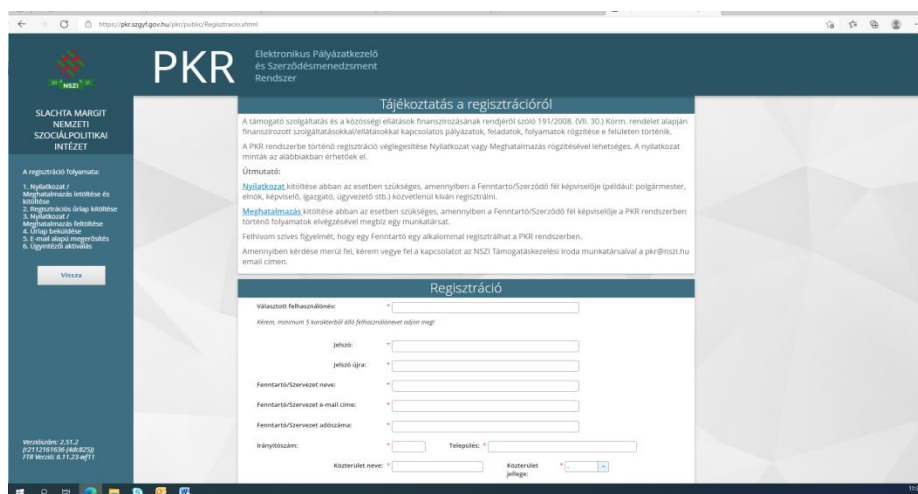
https://pkr.szgyf.gov.hu/pkr/public/Regisztracio.xhtml

NSZI

PKR

Elektronikus Pályázatkezelő és Szerződésmenedzsment Rendszer

SLACHTA MARGIT NEMZETI SZOCIÁLPOLITIKAI INTÉZET

A regisztráció folyamata:

1. Nyilatkozat / Meghatalmazás letöltése és kitöltése
2. Regisztrációs űrlap kitöltése
3. Nyilatkozat / Meghatalmazás feltöltése
4. Űrlap beküldése
5. E-mail alapú megerősítés
6. Ügyintézői aktiválás

Vissza

Tájékoztatás a regisztrációról

A támogató szolgáltatás és a közösségi ellátások finanszírozásának rendjéről szóló 191/2008. (VII. 30.) Korm. rendelet alapján finanszírozott szolgáltatásokkal/ellátásokkal kapcsolatos pályázatok, feladatok, folyamatok rögzítése e felületen történik.

A PKR rendszerbe történő regisztráció véglegesítése Nyilatkozat vagy Meghatalmazás rögzítésével lehetséges. A nyilatkozat minták az alábbiakban érhetőek el.

Útmutató:

Nyilatkozat kitöltése abban az esetben szükséges, amennyiben a Fenntartó/Szerződő fél képviselője (például: polgármester, elnök, képviselő, igazgató, ügyvezető stb.) közvetlenül kíván regisztrálni.

Meghatalmazás kitöltése abban az esetben szükséges, amennyiben a Fenntartó/Szerződő fél képviselője a PKR rendszerben történő folyamatok elvégzésével megbíz egy munkatársat.

Felhívom szíves figyelmét, hogy egy Fenntartó egy alkalommal regisztrálhat a PKR rendszerben.

Amennyiben kérdése merül fel, kérem vegye fel a kapcsolatot az NSZI Támogatáskezelési Iroda munkatársaival a pkr@nszi.hu email címen.

Regisztráció

Választott felhasználónév: *

Kérem, minimum 5 karakterből álló felhasználónevet adjon meg!

Jelszó: *

Jelszó újra: *

Fenntartó/Szervezet neve: *

Fenntartó/Szervezet e-mail címe: *

Fenntartó/Szervezet adószáma: *

Irányítószám: *

Település: *

Közterület neve: *

Közterület jellege: *

Verziószám: 2.51.2
(r2112161636 (4dc825))
FTR Verzió: 6.11.23 wf11